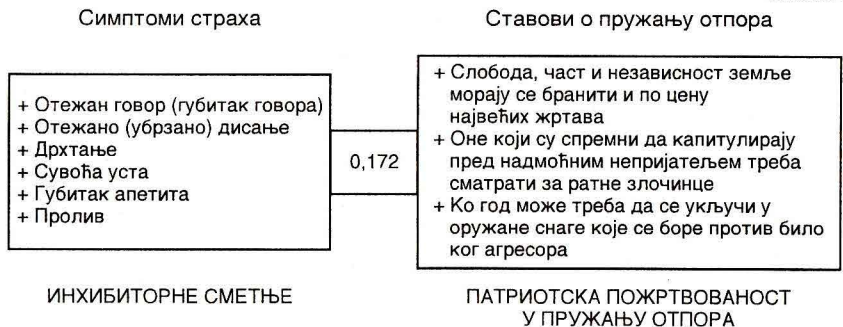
Симптоми страха

+ Отежан говор (губитак говора)
+ Отежано (убрзано) дисање
+ Дрхтање
+ Сувоћа уста
+ Губитак апетита
+ Пролив

ИНХИБИТОРНЕ СМЕТЊЕ

0,172

Ставови о пружању отпора

+ Слобода, част и независност земље морају се бранити и по цену највећих жртава
+ Оне који су спремни да капитулирају пред надмоћним непријатељем треба сматрати за ратне злочинце
+ Ко год може треба да се укључи у оружане снаге које се боре против било ког агресора

ПАТРИОТСКА ПОЖРТВОВАНОСТ У ПРУЖАЊУ ОТПОРА